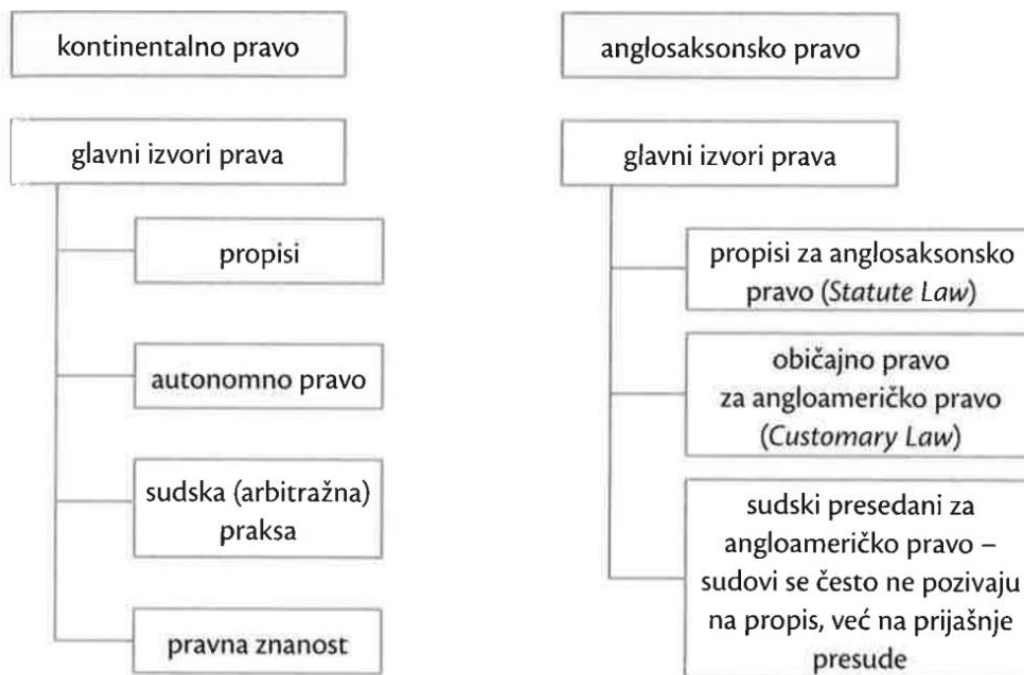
kontinentalno pravo

glavni izvori prava

propisi

autonomno pravo

sudska (arbitražna) praksa

pravna znanost

anglosaksonsko pravo

glavni izvori prava

propisi za anglosaksonsko pravo (*Statute Law*)

običajno pravo za angloameričko pravo (*Customary Law*)

sudski presedani za angloameričko pravo – sudovi se često ne pozivaju na propis, već na prijašnje presude